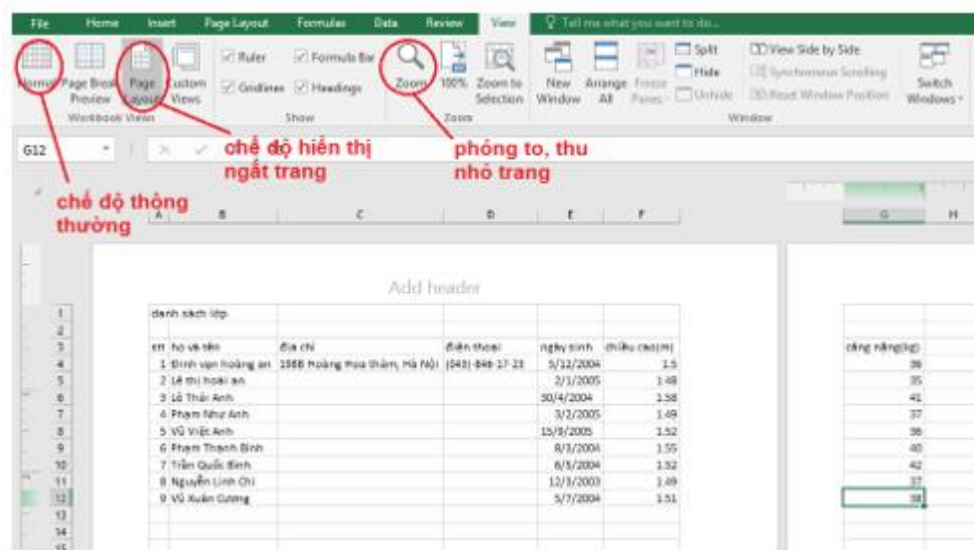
File Home Insert Page Layout Formulas Data Review View Tell me what you want to do...

Normal Page Break Preview Page Layout Custom Views
Workbook Views

Ruler Formula Bar Gridlines Headings
Show

Zoom 100% Zoom to Selection
Zoom

New Window Arrange All Freeze Panes Split Hide Unhide View Side by Side Synchronous Scrolling Reset Window Position Switch Windows
Window

G12

chế độ hiển thị ngắt trang

phóng to, thu nhỏ trang

chế độ thông thường

A B C D E F G H

Add header

| | A | B | C | D | E | F |
|---|---|---|---|---|---|---|
| 1 | danh sách lớp | | | | | |
| 2 | | | | | | |
| 3 | stt | họ và tên | địa chỉ | điện thoại | ngày sinh | chiều cao(m) |
| 4 | 1 | Đinh văn hoàng an | 1988 Hoàng Hoa thám, Hà Nội | (043)-846-17-23 | 5/12/2004 | 1.5 |
| 5 | 2 | Lê thị hoài an | | | 2/1/2005 | 1.48 |
| 6 | 3 | Lê Thái Anh | | | 30/4/2004 | 1.58 |
| 7 | 4 | Phạm Như Anh | | | 3/2/2005 | 1.49 |
| 8 | 5 | Vũ Việt Anh | | | 15/3/2005 | 1.52 |
| 9 | 6 | Phạm Thanh Bình | | | 8/3/2004 | 1.55 |
| 10 | 7 | Trần Quốc Bình | | | 6/5/2004 | 1.52 |
| 11 | 8 | Nguyễn Linh Chi | | | 12/3/2003 | 1.49 |
| 12 | 9 | Vũ Xuân Cương | | | 5/7/2004 | 1.51 |
| 13 | | | | | | |
| 14 | | | | | | |
| 15 | | | | | | |

| G |
|---|
| cân nặng(kg) |
| 36 |
| 35 |
| 41 |
| 37 |
| 36 |
| 40 |
| 42 |
| 37 |
| 38 |